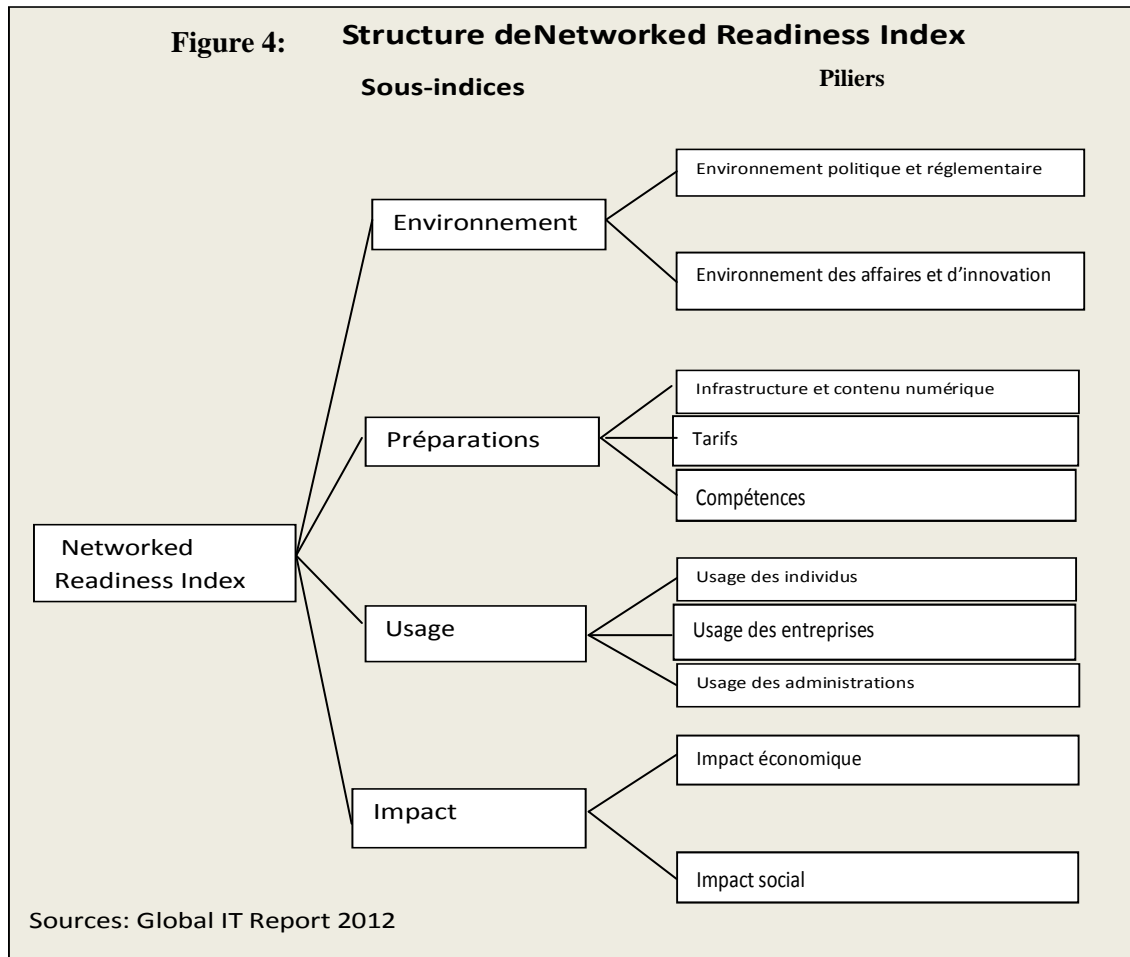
Figure 4: Structure deNetworked Readiness Index

Sous-indices

Piliers

Networked Readiness Index

Environnement

Environnement politique et réglementaire

Environnement des affaires et d'innovation

Préparations

Infrastructure et contenu numérique

Tarifs

Compétences

Usage

Usage des individus

Usage des entreprises

Usage des administrations

Impact

Impact économique

Impact social

Sources: Global IT Report 2012